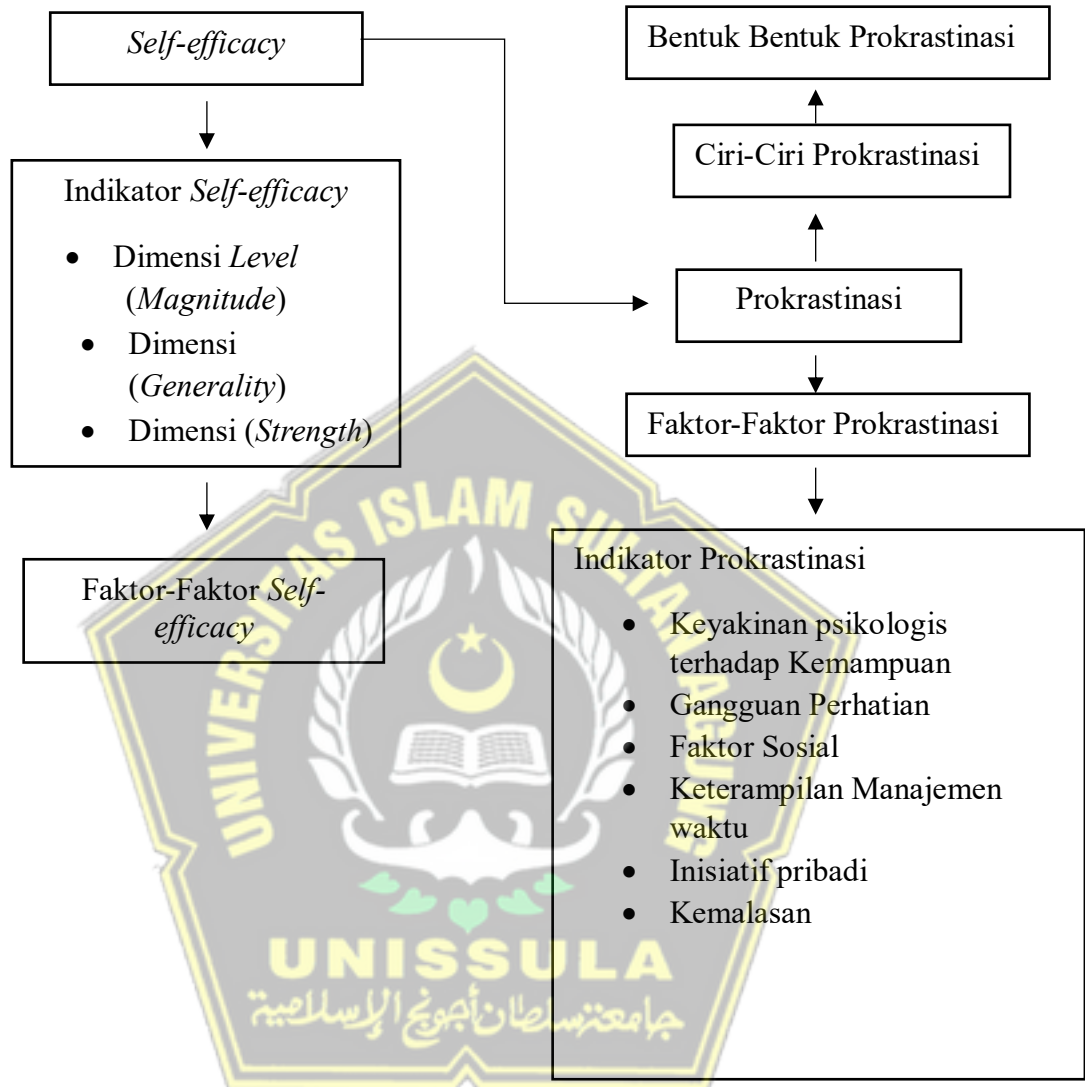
Self-efficacy

Indikator Self-efficacy

- Dimensi Level (Magnitude)
- Dimensi (Generality)
- Dimensi (Strength)

Faktor-Faktor Self-efficacy

Bentuk Bentuk Prokrastinasi

Ciri-Ciri Prokrastinasi

Prokrastinasi

Faktor-Faktor Prokrastinasi

Indikator Prokrastinasi

- Keyakinan psikologis terhadap Kemampuan
- Gangguan Perhatian
- Faktor Sosial
- Keterampilan Manajemen waktu
- Inisiatif pribadi
- Kemalasan

UNIVERSITAS ISLAM SULTAN AGUNG

UNISSULA

جامعة سلطان أجونج الإسلامية